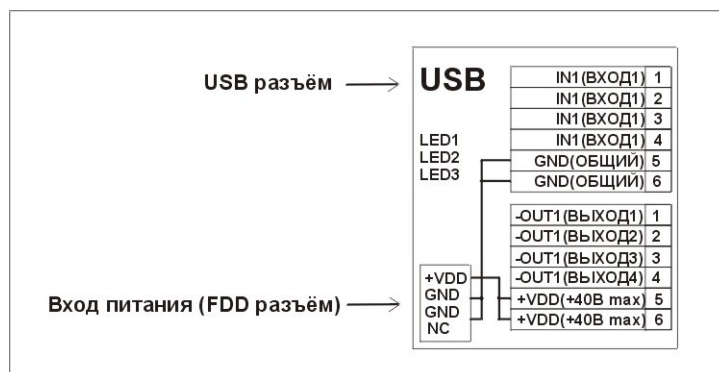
USB разъём

USB

| IN1(ВХОД1) | 1 |
|---|---|
| IN1(ВХОД1) | 2 |
| IN1(ВХОД1) | 3 |
| IN1(ВХОД1) | 4 |
| GND(ОБЩИЙ) | 5 |
| GND(ОБЩИЙ) | 6 |

LED1
LED2
LED3

| -OUT1(ВЫХОД1) | 1 |
|---|---|
| -OUT1(ВЫХОД2) | 2 |
| -OUT1(ВЫХОД3) | 3 |
| -OUT1(ВЫХОД4) | 4 |
| +VDD(+40B max) | 5 |
| +VDD(+40B max) | 6 |

Вход питания (FDD разъём)

+VDD
GND
GND
NC